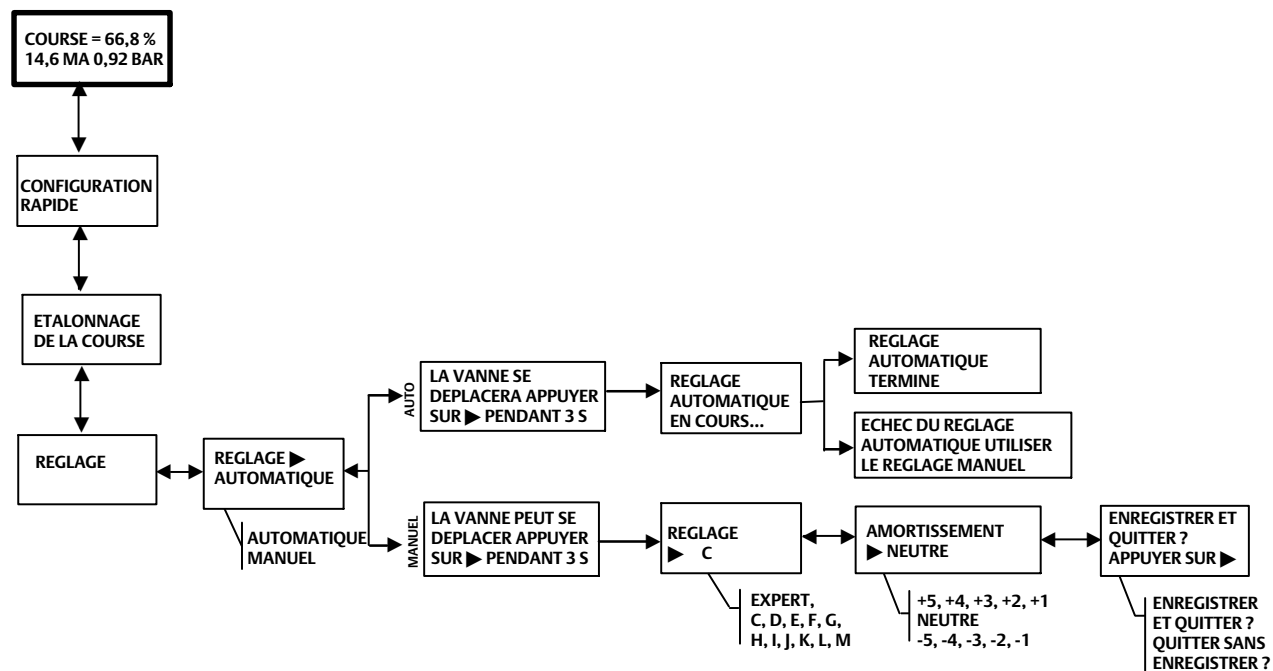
COURSE = 66,8 %
14,6 MA 0,92 BAR

CONFIGURATION RAPIDE

ETALONNAGE DE LA COURSE

REGLAGE

REGLAGE ▶ AUTOMATIQUE

AUTOMATIQUE
MANUEL

AUTO

LA VANNE SE DEPLACERA APPUYER SUR ▶ PENDANT 3 S

REGLAGE AUTOMATIQUE EN COURS...

REGLAGE AUTOMATIQUE TERMINE

ECHEC DU REGLAGE AUTOMATIQUE UTILISER LE REGLAGE MANUEL

MANUEL

LA VANNE PEUT SE DEPLACER APPUYER SUR ▶ PENDANT 3 S

REGLAGE
▶ C

EXPERT,
C, D, E, F, G,
H, I, J, K, L, M

AMORTISSEMENT
▶ NEUTRE

+5, +4, +3, +2, +1
NEUTRE
-5, -4, -3, -2, -1

ENREGISTRER ET QUITTER ? APPUYER SUR ▶

ENREGISTRER ET QUITTER ?
QUITTER SANS ENREGISTRER ?